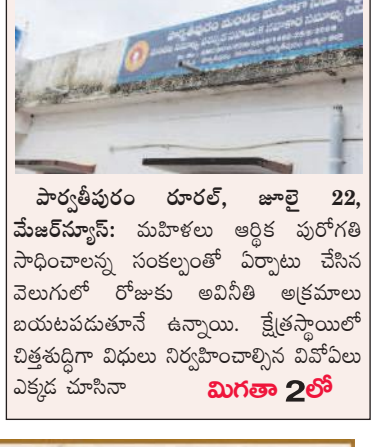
పార్వతీపురం రూరల్, జూలై 22, మేజర్‌న్యూస్: మహిళలు ఆర్థిక పురోగతి సాధించాలన్న సంకల్పంతో ఏర్పాటు చేసిన వెలుగులో రోజుకు అవినీతి అక్రమాలు బయటపడుతూనే ఉన్నాయి. క్షేత్రస్థాయిలో చిత్తశుద్ధిగా విధులు నిర్వహించాల్సిన వివోఏలు ఎక్కడ చూసినా మిగతా 2లో